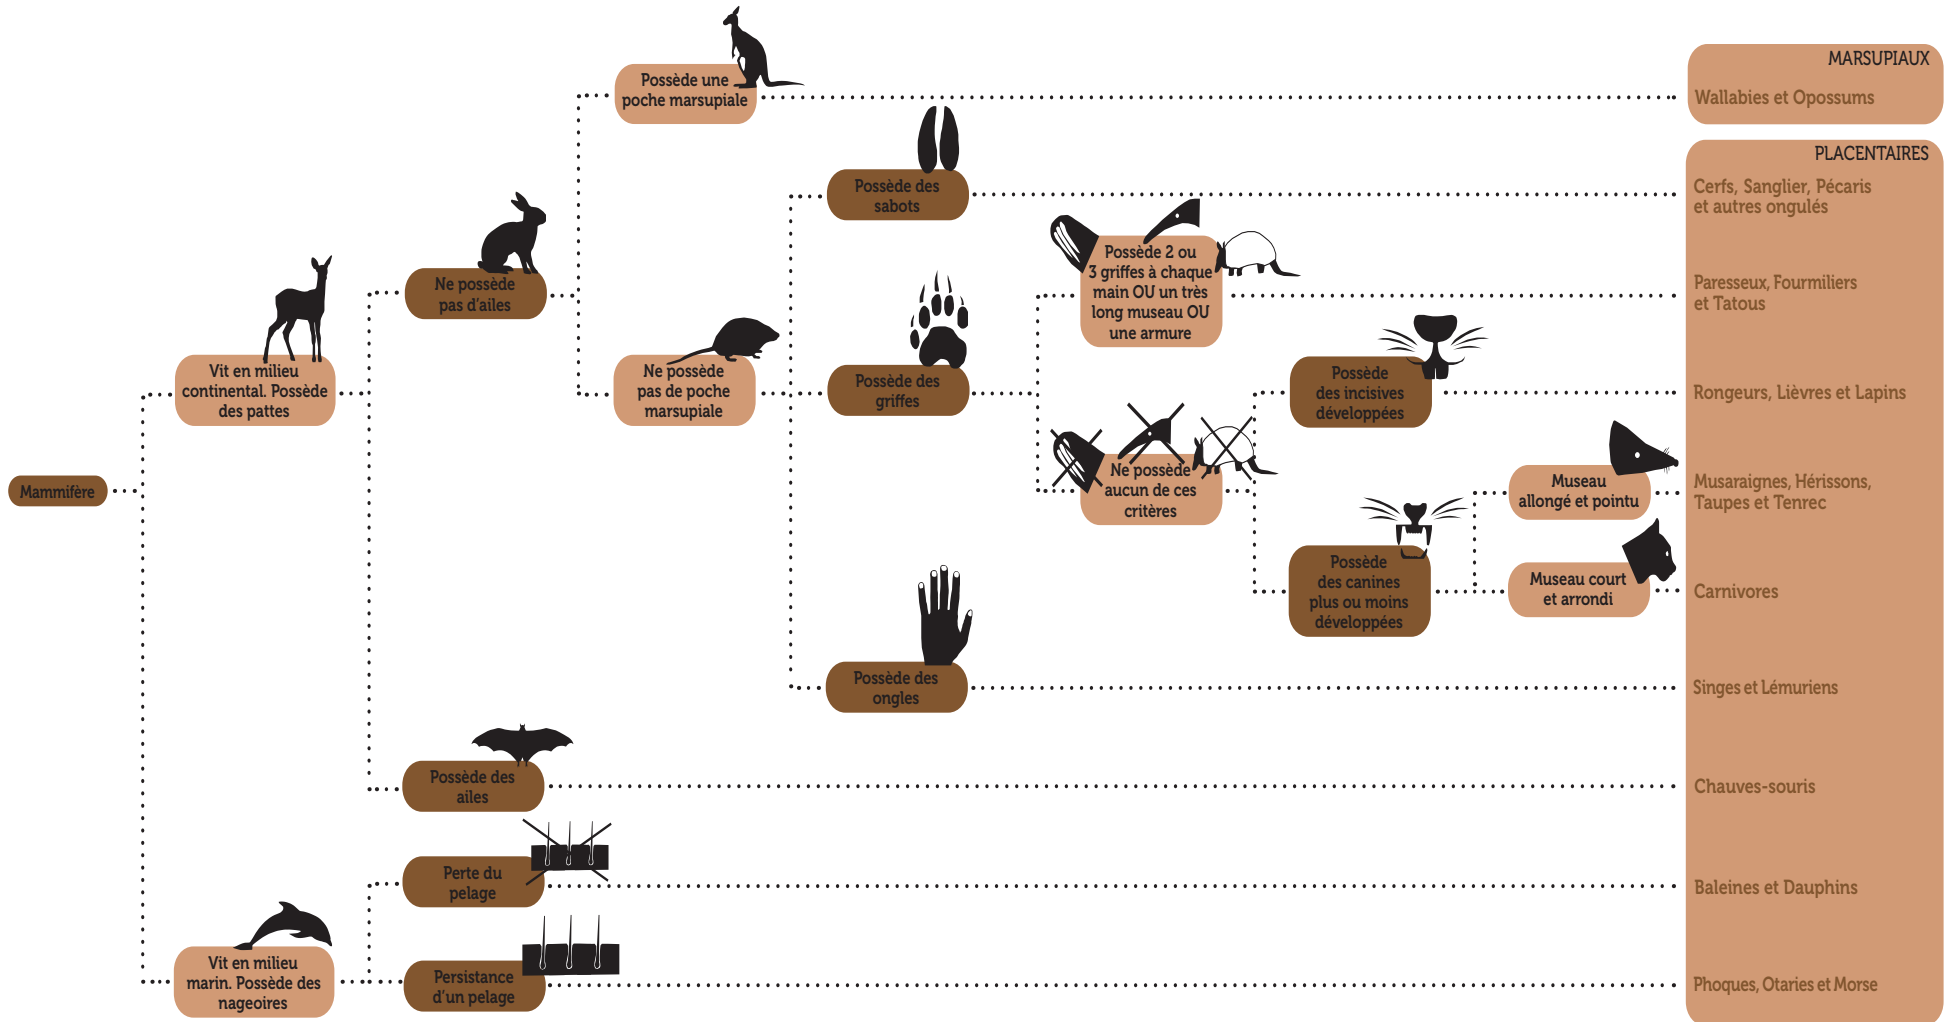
Mammifère

Vit en milieu continental. Possède des pattes

Vit en milieu marin. Possède des nageoires

Ne possède pas d'ailes

Possède des ailes

Perte du pelage

Persistance d'un pelage

Possède une poche marsupiale

Ne possède pas de poche marsupiale

Possède des sabots

Possède des griffes

Possède des ongles

Possède 2 ou 3 griffes à chaque main OU un très long museau OU une armure

Ne possède aucun de ces critères

Possède des incisives développées

Possède des canines plus ou moins développées

Museau allongé et pointu

Museau court et arrondi

MARSUPIAUX

Wallabies et Opossums

PLACENTAIRES

Cerfs, Sanglier, Pécaris et autres ongulés

Paresseux, Fourmiliers et Tatous

Rongeurs, Lièvres et Lapins

Musaraignes, Hérissons, Taupes et Tenrec

Carnivores

Singes et Lémuriens

Chauves-souris

Baleines et Dauphins

Phoques, Otaries et Morse